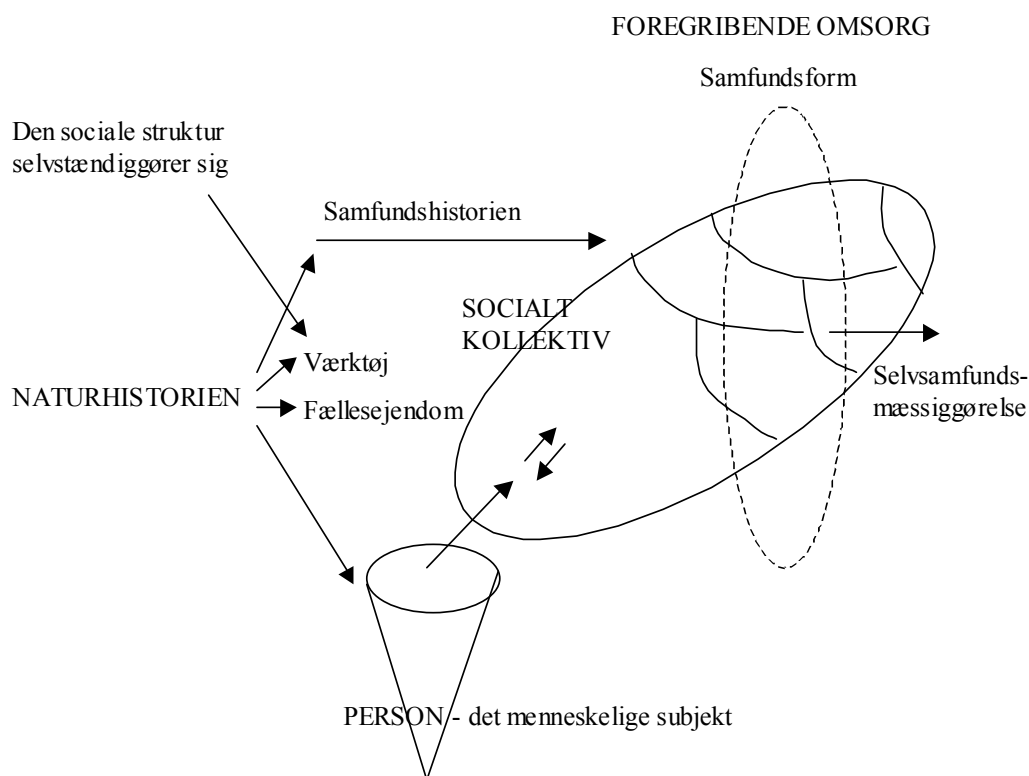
FOREGRIBENDE OMSORG

Samfundsform

Den sociale struktur selvstændiggører sig

Samfundshistorien

SOCIALT KOLLEKTIV

Værktøj

NATURHISTORIEN

Fællesejendom

Selvsamfundsmæssiggørelse

PERSON - det menneskelige subjekt